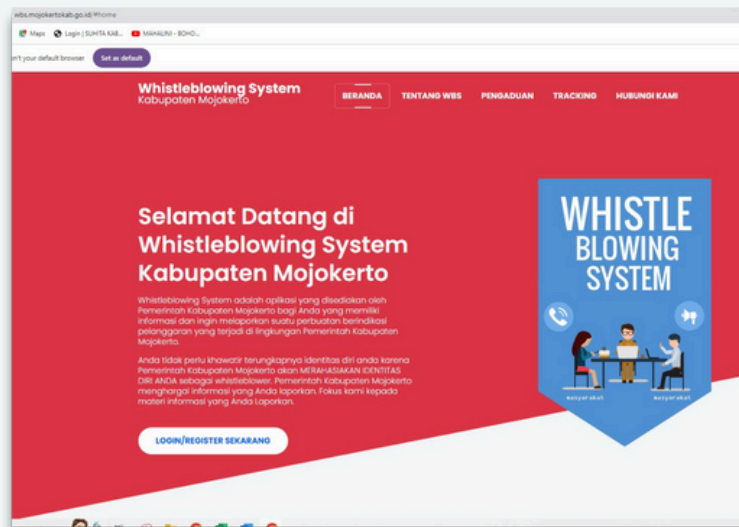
wbs.mojokertokab.go.id/#home

Maps Login | SUHITA KAB... MAHALINI - BOHO...

n't your default browser Set as default

Whistleblowing System
Kabupaten Mojokerto

BERANDA TENTANG WBS PENGADUAN TRACKING HUBUNGI KAMI

Selamat Datang di Whistleblowing System Kabupaten Mojokerto

Whistleblowing System adalah aplikasi yang disediakan oleh Pemerintah Kabupaten Mojokerto bagi Anda yang memiliki informasi dan ingin melaporkan suatu perbuatan berindikasi pelanggaran yang terjadi di lingkungan Pemerintah Kabupaten Mojokerto.

Anda tidak perlu khawatir terungkapnya identitas diri anda karena Pemerintah Kabupaten Mojokerto akan MERAHASIAKAN IDENTITAS DIRI ANDA sebagai whistleblower. Pemerintah Kabupaten Mojokerto menghargai informasi yang Anda laporkan. Fokus kami kepada materi informasi yang Anda Laporkan.

LOGIN/REGISTER SEKARANG

WHISTLE BLOWING SYSTEM

masyarakat masyarakat